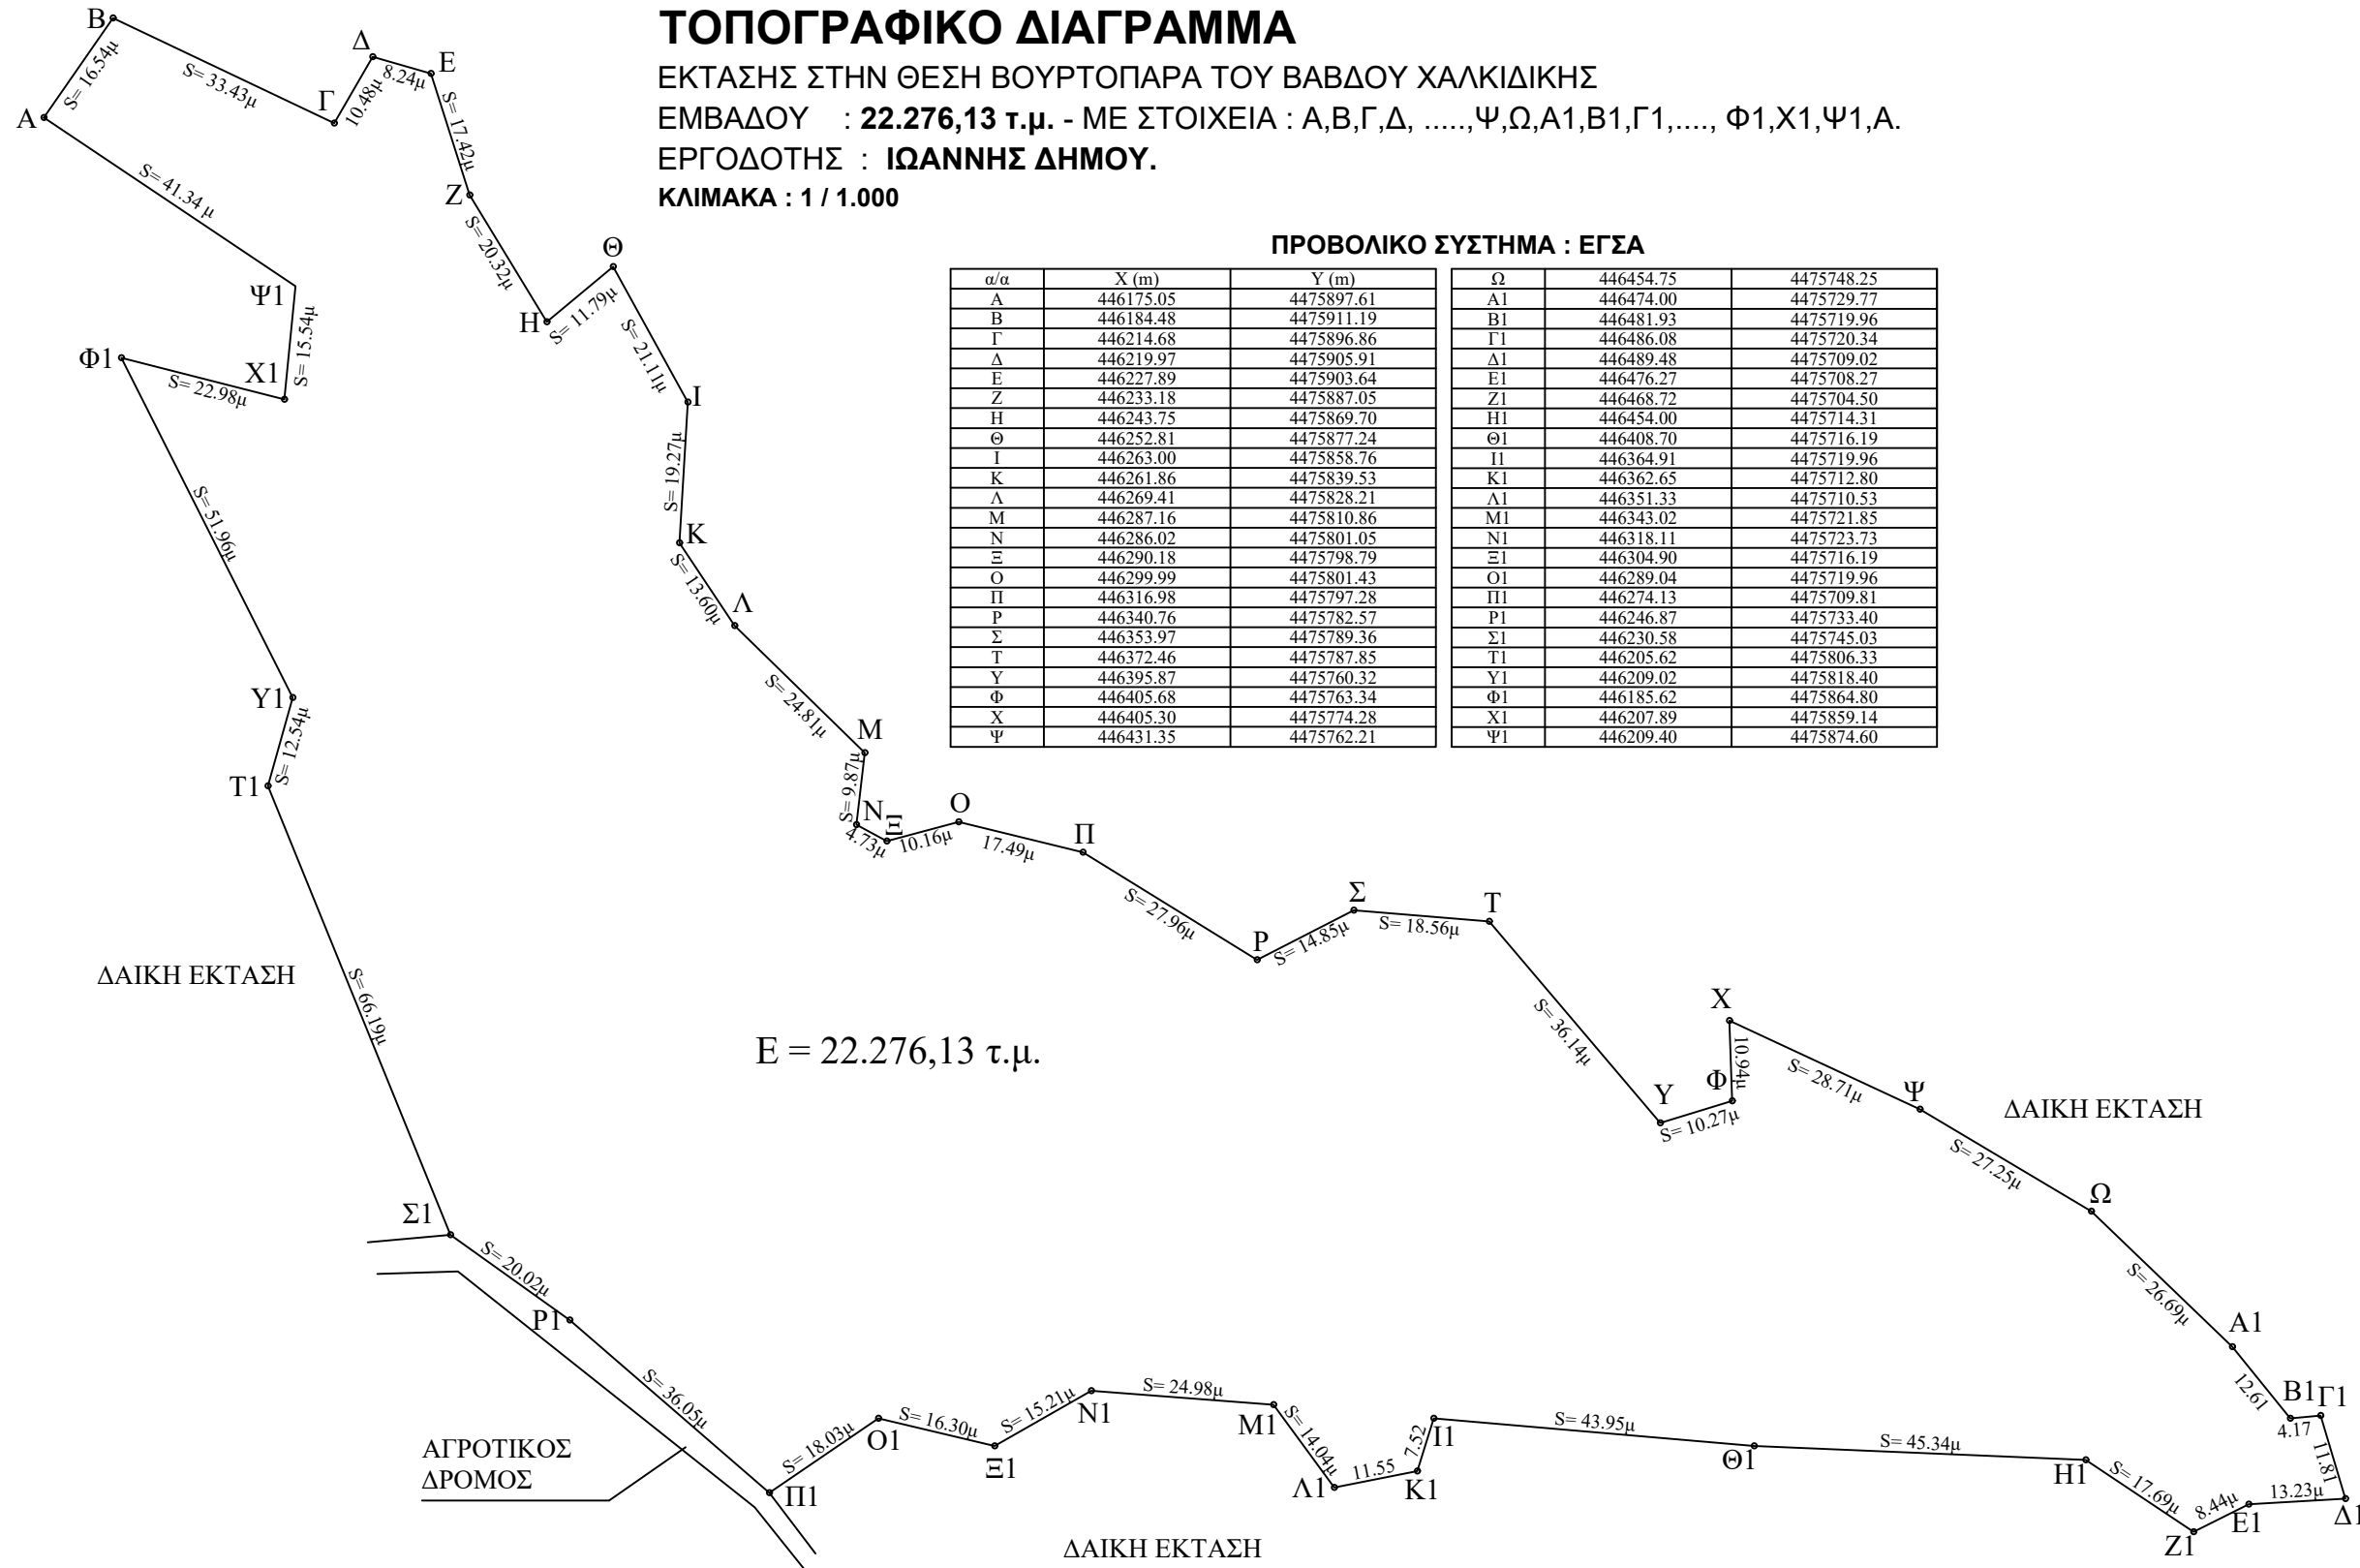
ΤΟΠΟΓΡΑΦΙΚΟ ΔΙΑΓΡΑΜΜΑ
ΕΚΤΑΣΗΣ ΣΤΗΝ ΘΕΣΗ ΒΟΥΡΤΟΠΑΡΑ ΤΟΥ ΒΑΒΔΟΥ ΧΑΛΚΙΔΙΚΗΣ
ΕΜΒΑΔΟΥ : 22.276,13 τ.μ. - ΜΕ ΣΤΟΙΧΕΙΑ : Α,Β,Γ,Δ, .....,Ψ,Ω,Α1,Β1,Γ1,...., Φ1,Χ1,Ψ1,Α.
ΕΡΓΟΔΟΤΗΣ : ΙΩΑΝΝΗΣ ΔΗΜΟΥ.
ΚΛΙΜΑΚΑ : 1 / 1.000

ΠΡΟΒΟΛΙΚΟ ΣΥΣΤΗΜΑ : ΕΓΣΑ

| α/α | X (m) | Y (m) |
|---|---|---|
| Α | 446175.05 | 4475897.61 |
| Β | 446184.48 | 4475911.19 |
| Γ | 446214.68 | 4475896.86 |
| Δ | 446219.97 | 4475905.91 |
| Ε | 446227.89 | 4475903.64 |
| Ζ | 446233.18 | 4475887.05 |
| Η | 446243.75 | 4475869.70 |
| Θ | 446252.81 | 4475877.24 |
| Ι | 446263.00 | 4475858.76 |
| Κ | 446261.86 | 4475839.53 |
| Λ | 446269.41 | 4475828.21 |
| Μ | 446287.16 | 4475810.86 |
| Ν | 446286.02 | 4475801.05 |
| Ξ | 446290.18 | 4475798.79 |
| Ο | 446299.99 | 4475801.43 |
| Π | 446316.98 | 4475797.28 |
| Ρ | 446340.76 | 4475782.57 |
| Σ | 446353.97 | 4475789.36 |
| Τ | 446372.46 | 4475787.85 |
| Υ | 446395.87 | 4475760.32 |
| Φ | 446405.68 | 4475763.34 |
| Χ | 446405.30 | 4475774.28 |
| Ψ | 446431.35 | 4475762.21 |

| Ω | 446454.75 | 4475748.25 |
|---|---|---|
| Α1 | 446474.00 | 4475729.77 |
| Β1 | 446481.93 | 4475719.96 |
| Γ1 | 446486.08 | 4475720.34 |
| Δ1 | 446489.48 | 4475709.02 |
| Ε1 | 446476.27 | 4475708.27 |
| Ζ1 | 446468.72 | 4475704.50 |
| Η1 | 446454.00 | 4475714.31 |
| Θ1 | 446408.70 | 4475716.19 |
| Ι1 | 446364.91 | 4475719.96 |
| Κ1 | 446362.65 | 4475712.80 |
| Λ1 | 446351.33 | 4475710.53 |
| Μ1 | 446343.02 | 4475721.85 |
| Ν1 | 446318.11 | 4475723.73 |
| Ξ1 | 446304.90 | 4475716.19 |
| Ο1 | 446289.04 | 4475719.96 |
| Π1 | 446274.13 | 4475709.81 |
| Ρ1 | 446246.87 | 4475733.40 |
| Σ1 | 446230.58 | 4475745.03 |
| Τ1 | 446205.62 | 4475806.33 |
| Υ1 | 446209.02 | 4475818.40 |
| Φ1 | 446185.62 | 4475864.80 |
| Χ1 | 446207.89 | 4475859.14 |
| Ψ1 | 446209.40 | 4475874.60 |

Β Δ Ε Α Γ Ζ Θ Η Ι Κ Λ Μ Ν Ξ Ο Π Ρ Σ Τ Χ Υ Φ Ψ Ω Α1 Β1 Γ1 Δ1 Ε1 Ζ1 Η1 Θ1 Ι1 Κ1 Λ1 Μ1 Ν1 Ξ1 Ο1 Π1 Ρ1 Σ1 Τ1 Υ1 Φ1 Χ1 Ψ1

S= 16.54μ S= 33.43μ 10.48μ 8.24μ S= 17.42μ S= 41.34 μ S= 20.32μ S= 11.79μ S= 21.11μ S= 15.54μ S= 22.98μ S= 19.27μ S= 13.60μ S= 51.96μ S= 24.81μ S= 9.87μ 4.73μ 10.16μ 17.49μ S= 27.96μ S= 14.85μ S= 18.56μ S= 12.54μ S= 36.14μ 10.94μ S= 10.27μ S= 28.71μ S= 27.25μ S= 26.69μ S= 66.19μ 12.61 4.17 11.81 13.23μ 8.44μ S= 17.69μ S= 45.34μ S= 43.95μ 7.52 11.55 S= 14.04μ S= 24.98μ S= 15.21μ S= 16.30μ S= 18.03μ S= 36.05μ S= 20.02μ

ΔΑΙΚΗ ΕΚΤΑΣΗ

E = 22.276,13 τ.μ.

ΔΑΙΚΗ ΕΚΤΑΣΗ

ΑΓΡΟΤΙΚΟΣ ΔΡΟΜΟΣ

ΔΑΙΚΗ ΕΚΤΑΣΗ